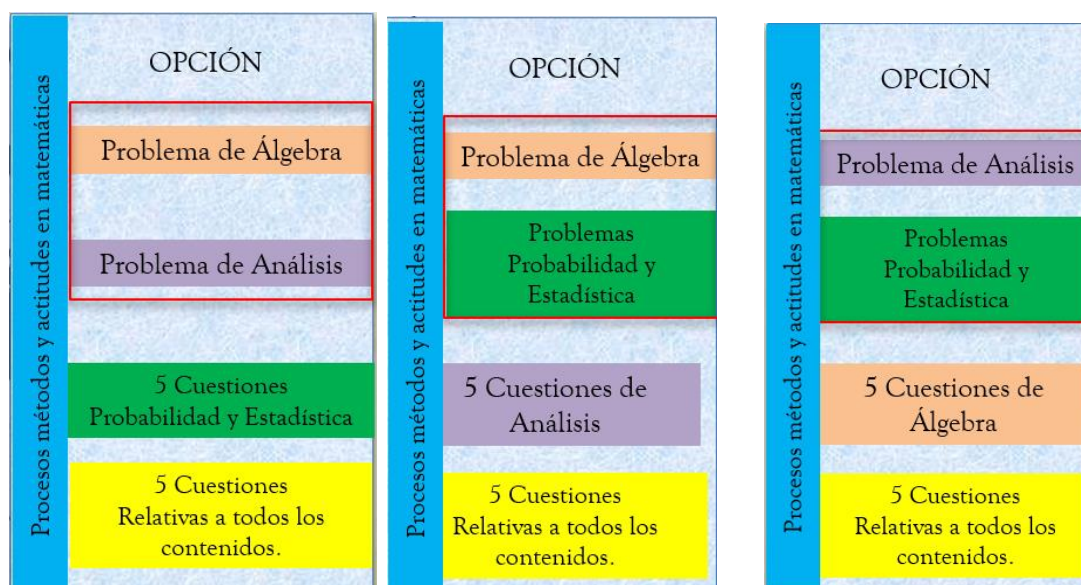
Procesos métodos y actitudes en matemáticas

OPCIÓN

Problema de Álgebra

Problema de Análisis

5 Cuestiones Probabilidad y Estadística

5 Cuestiones Relativas a todos los contenidos.

Procesos métodos y actitudes en matemáticas

OPCIÓN

Problema de Álgebra

Problemas Probabilidad y Estadística

5 Cuestiones de Análisis

5 Cuestiones Relativas a todos los contenidos.

Procesos métodos y actitudes en matemáticas

OPCIÓN

Problema de Análisis

Problemas Probabilidad y Estadística

5 Cuestiones de Álgebra

5 Cuestiones Relativas a todos los contenidos.